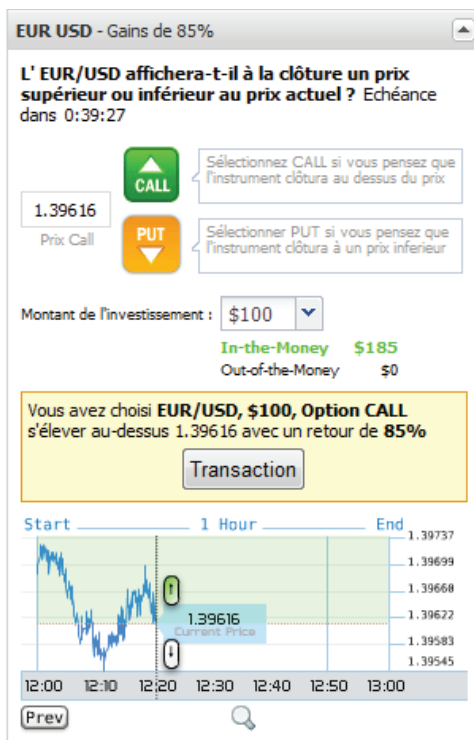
EUR USD - Gains de 85%

L' EUR/USD affichera-t-il à la clôture un prix supérieur ou inférieur au prix actuel ? Echéance dans 0:39:27

CALL

Sélectionnez CALL si vous pensez que l'instrument clôtura au dessus du prix

1.39616

Prix Call

PUT

Sélectionner PUT si vous pensez que l'instrument clôtura à un prix inferieur

Montant de l'investissement : $100

In-the-Money $185

Out-of-the-Money $0

Vous avez choisi EUR/USD, $100, Option CALL s'élever au-dessus 1.39616 avec un retour de 85%

Transaction

Start 1 Hour End

1.39737
1.39699
1.39668
1.39622
1.39583
1.39545

1.39616
Current Price

12:00 12:10 12:20 12:30 12:40 12:50 13:00

Prev